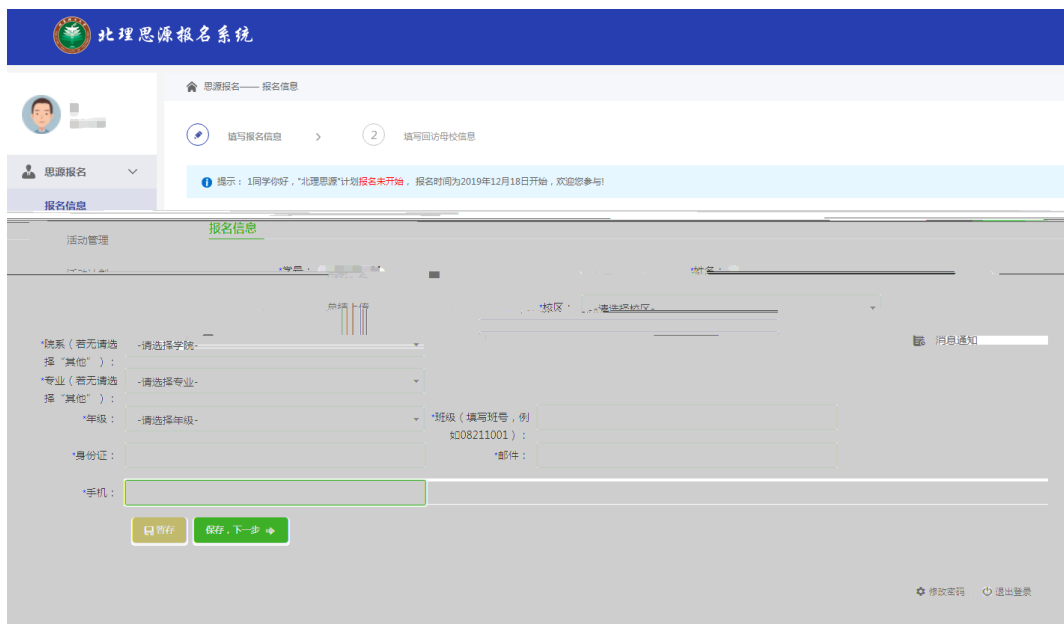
北理思源报名系统

思源报名—— 报名信息

填写报名信息 > 2 填写回访母校信息

思源报名

报名信息

提示：1同学你好，"北理思源"计划报名未开始，报名时间为2019年12月18日开始，欢迎您参与!

活动管理

报名信息

*学号：

*姓名：

*校区：-请选择校区-

消息通知

*院系（若无请选择"其他"）：-请选择学院-

*专业（若无请选择"其他"）：-请选择专业-

*年级：-请选择年级-

*班级（填写班号，例如08211001）：

*身份证：

*邮件：

*手机：

暂存

保存，下一步

修改密码

退出登录